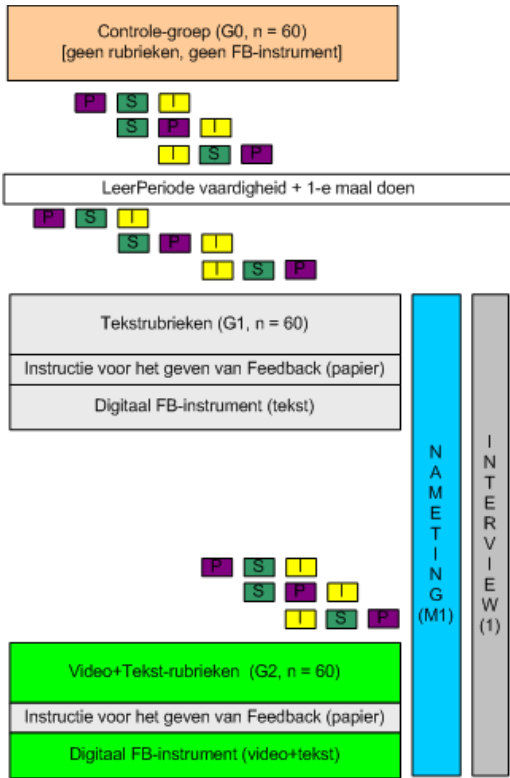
Controle-groep (G0, n = 60)
[geen rubrieken, geen FB-instrument]

P S I
S P I
I S P

LeerPeriode vaardigheid + 1-e maal doen

P S I
S P I
I S P

Tekstrubrieken (G1, n = 60)

Instructie voor het geven van Feedback (papier)

Digitaal FB-instrument (tekst)

NAMETING (M1)

INTERVIEW (1)

P S I
S P I
I S P

Video+Tekst-rubrieken (G2, n = 60)

Instructie voor het geven van Feedback (papier)

Digitaal FB-instrument (video+tekst)